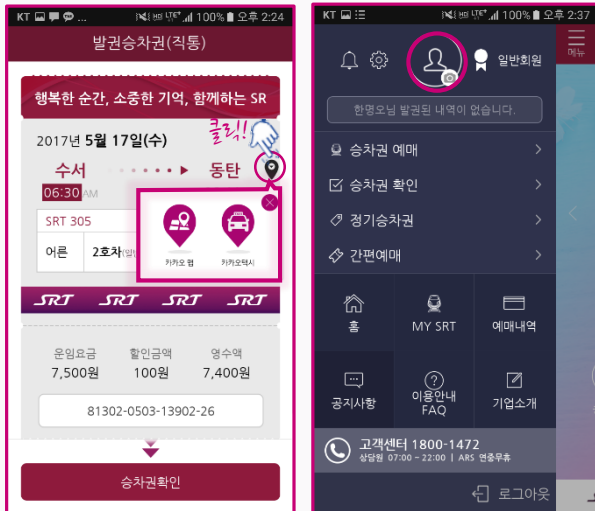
KT 100% 오후 2:24

발권승차권(직통)

행복한 순간, 소중한 기억, 함께하는 SR

2017년 5월 17일(수)

클릭!

수서

동탄

06:30 AM

SRT 305

어른

2호차

카카오 맵

카카오택시

SRT SRT SRT SRT

운임요금
7,500원

할인금액
100원

영수액
7,400원

81302-0503-13902-26

승차권확인

KT 100% 오후 2:37

일반회원

한명오님 발권된 내역이 없습니다.

승차권 예매

승차권 확인

정기승차권

간편예매

홈

MY SRT

예매내역

공지사항

이용안내 FAQ

기업소개

고객센터 1800-1472
상담원 07:00 ~ 22:00 | ARS 연중무휴

로그아웃

메뉴